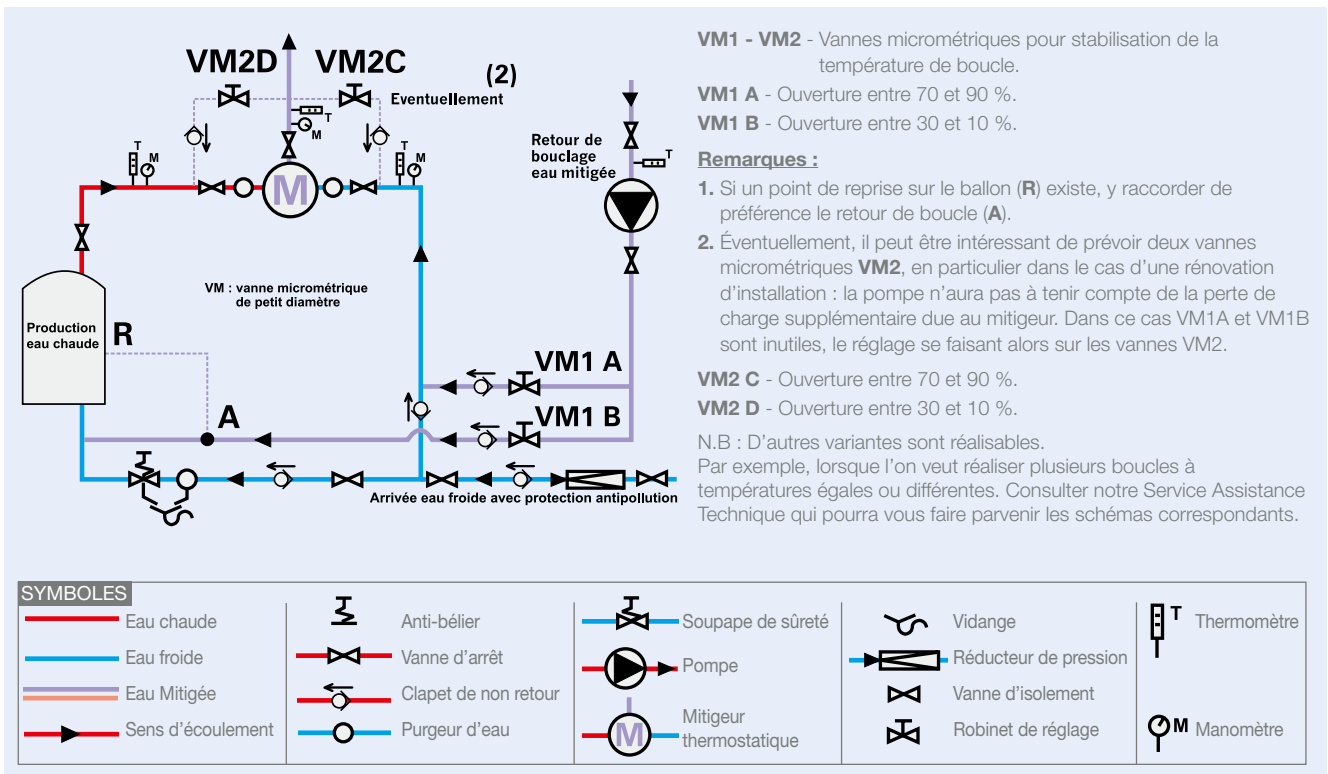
VM2D VM2C (2) Eventuellement

T M T M T M

M

Retour de bouclage eau mitigée

T

VM : vanne micrométrique de petit diamètre

Production eau chaude

R

A

VM1 A

VM1 B

Arrivée eau froide avec protection antipollution

**VM1 - VM2** - Vannes micrométriques pour stabilisation de la température de boucle.

**VM1 A** - Ouverture entre 70 et 90 %.

**VM1 B** - Ouverture entre 30 et 10 %.

**Remarques :**

**1.** Si un point de reprise sur le ballon (**R**) existe, y raccorder de préférence le retour de boucle (**A**).

**2.** Éventuellement, il peut être intéressant de prévoir deux vannes micrométriques **VM2**, en particulier dans le cas d'une rénovation d'installation : la pompe n'aura pas à tenir compte de la perte de charge supplémentaire due au mitigeur. Dans ce cas VM1A et VM1B sont inutiles, le réglage se faisant alors sur les vannes VM2.

**VM2 C** - Ouverture entre 70 et 90 %.

**VM2 D** - Ouverture entre 30 et 10 %.

N.B : D'autres variantes sont réalisables.
Par exemple, lorsque l'on veut réaliser plusieurs boucles à températures égales ou différentes. Consulter notre Service Assistance Technique qui pourra vous faire parvenir les schémas correspondants.

SYMBOLES

Eau chaude
Eau froide
Eau Mitigée
Sens d'écoulement

Anti-bélier
Vanne d'arrêt
Clapet de non retour
Purgeur d'eau

Soupape de sûreté
Pompe
M Mitigeur thermostatique

Vidange
Réducteur de pression
Vanne d'isolement
Robinet de réglage

T Thermomètre
M Manomètre